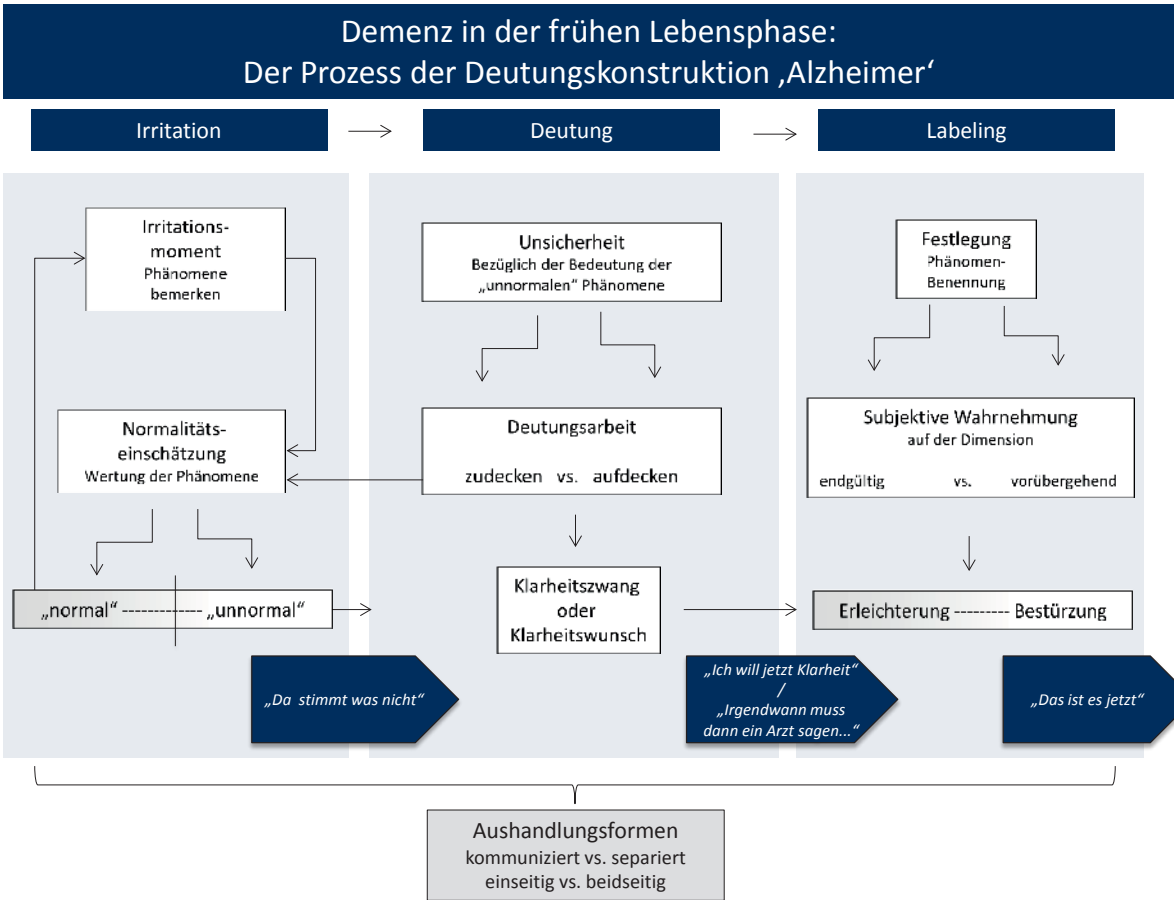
Demenz in der frühen Lebensphase:
Der Prozess der Deutungskonstruktion ‚Alzheimer'

Irritation

Deutung

Labeling

Irritationsmoment
Phänomene bemerken

Normalitätseinschätzung
Wertung der Phänomene

„normal" ------------- „unnormal"

„Da stimmt was nicht"

Unsicherheit
Bezüglich der Bedeutung der „unnormalen" Phänomene

Deutungsarbeit
zudecken vs. aufdecken

Klarheitszwang oder Klarheitswunsch

„Ich will jetzt Klarheit" / „Irgendwann muss dann ein Arzt sagen..."

Festlegung
Phänomen-Benennung

Subjektive Wahrnehmung
auf der Dimension
endgültig vs. vorübergehend

Erleichterung --------- Bestürzung

„Das ist es jetzt"

Aushandlungsformen
kommuniziert vs. separiert
einseitig vs. beidseitig